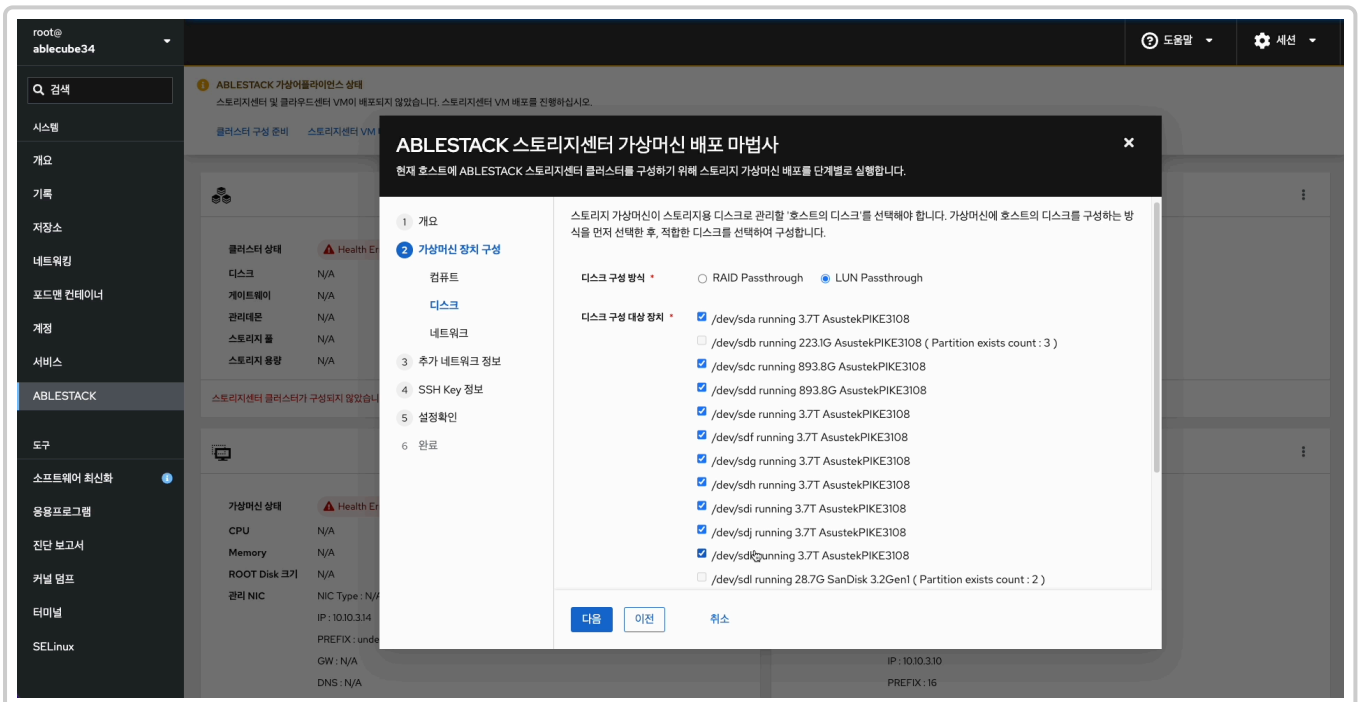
root@
ablecube34

도움말
세션

검색

시스템
개요
기록
저장소
네트워킹
포드맨 컨테이너
계정
서비스
ABLESTACK

도구
소프트웨어 최신화
응용프로그램
진단 보고서
커널 덤프
터미널
SELinux

ABLESTACK 가상어플라이언스 상태
스토리지센터 및 클라우드센터 VM이 배포되지 않았습니다. 스토리지센터 VM 배포를 진행하십시오.

클러스터 구성 준비
스토리지센터 VM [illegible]

클러스터 상태
Health Er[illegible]
디스크
N/A
게이트웨이
N/A
관리데몬
N/A
스토리지 풀
N/A
스토리지 용량
N/A

스토리지센터 클러스터가 구성되지 않았습니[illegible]

가상머신 상태
Health Er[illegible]
CPU
N/A
Memory
N/A
ROOT Disk 크기
N/A
관리 NIC
NIC Type : N/A
IP : 10.10.3.14
PREFIX : unde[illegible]
GW : N/A
DNS : N/A

IP : 10.10.3.10
PREFIX : 16

ABLESTACK 스토리지센터 가상머신 배포 마법사
현재 호스트에 ABLESTACK 스토리지센터 클러스터를 구성하기 위해 스토리지 가상머신 배포를 단계별로 실행합니다.

1 개요
2 가상머신 장치 구성
컴퓨트
디스크
네트워크
3 추가 네트워크 정보
4 SSH Key 정보
5 설정확인
6 완료

스토리지 가상머신이 스토리지용 디스크로 관리할 '호스트의 디스크'를 선택해야 합니다. 가상머신에 호스트의 디스크를 구성하는 방식을 먼저 선택한 후, 적합한 디스크를 선택하여 구성합니다.

디스크 구성 방식 *
RAID Passthrough
LUN Passthrough

디스크 구성 대상 장치 *
/dev/sda running 3.7T AsustekPIKE3108
/dev/sdb running 223.1G AsustekPIKE3108 ( Partition exists count : 3 )
/dev/sdc running 893.8G AsustekPIKE3108
/dev/sdd running 893.8G AsustekPIKE3108
/dev/sde running 3.7T AsustekPIKE3108
/dev/sdf running 3.7T AsustekPIKE3108
/dev/sdg running 3.7T AsustekPIKE3108
/dev/sdh running 3.7T AsustekPIKE3108
/dev/sdi running 3.7T AsustekPIKE3108
/dev/sdj running 3.7T AsustekPIKE3108
/dev/sdk running 3.7T AsustekPIKE3108
/dev/sdl running 28.7G SanDisk 3.2Gen1 ( Partition exists count : 2 )

다음
이전
취소